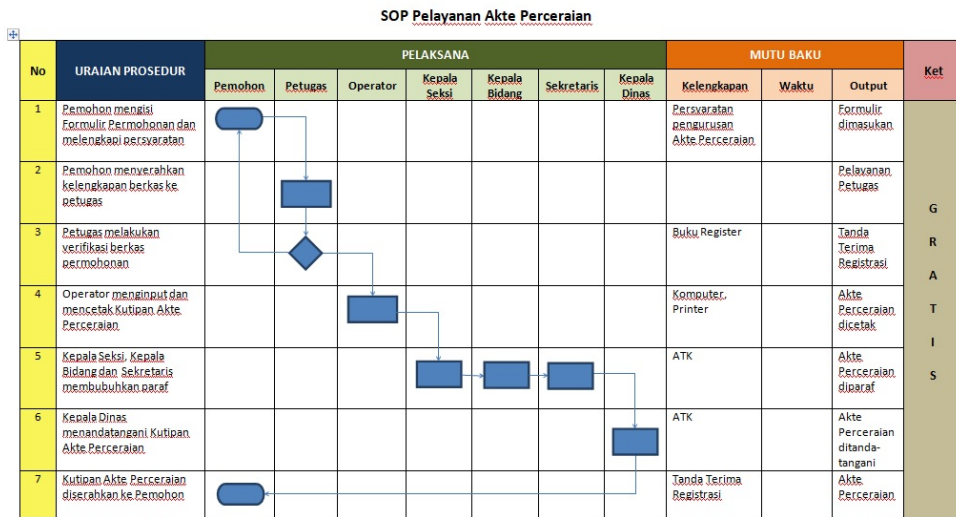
SOP Pelayanan Akte Perceraian

| No | URAIAN PROSEDUR | PELAKSANA | | | | | | | MUTU BAKU | | | Ket |
|---|---|---|---|---|---|---|---|---|---|---|---|---|
| | | Pemohon | Petugas | Operator | Kepala Seksi | Kepala Bidang | Sekretaris | Kepala Dinas | Kelengkapan | Waktu | Output | |
| 1 | Pemohon mengisi Formulir Permohonan dan melengkapi persyaratan | | | | | | | | Persyaratan pengurusan Akte Perceraian | | Formulir dimasukan | G R A T I S |
| 2 | Pemohon menyerahkan kelengkapan berkas ke petugas | | | | | | | | | | Pelayanan Petugas | |
| 3 | Petugas melakukan verifikasi berkas permohonan | | | | | | | | Buku Register | | Tanda Terima Registrasi | |
| 4 | Operator menginput dan mencetak Kutipan Akte Perceraian | | | | | | | | Komputer, Printer | | Akte Perceraian dicetak | |
| 5 | Kepala Seksi, Kepala Bidang dan Sekretaris membubuhkan paraf | | | | | | | | ATK | | Akte Perceraian diparaf | |
| 6 | Kepala Dinas menandatangani Kutipan Akte Perceraian | | | | | | | | ATK | | Akte Perceraian ditanda-tangani | |
| 7 | Kutipan Akte Perceraian diserahkan ke Pemohon | | | | | | | | Tanda Terima Registrasi | | Akte Perceraian | |